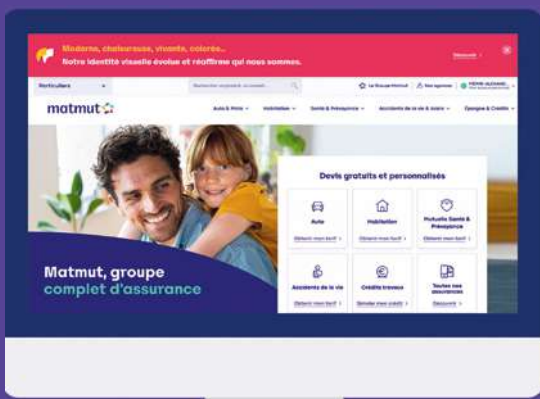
Moderne, chaleureuse, vivante, colorée...
Notre identité visuelle évolue et réaffirme qui nous sommes.

Découvrir

Particuliers

Rechercher

Le Groupe Matmut

Nos agences

matmut

Auto & Moto

Habitation

Santé & Prévoyance

Accidents de la vie & Autres

Épargne & Crédits

Devis gratuits et personnalisés

Auto
Obtenir mon tarif

Habitation
Obtenir mon tarif

Mutuelle Santé & Prévoyance
Obtenir mon tarif

Accidents de la vie
Obtenir mon tarif

Crédits travaux
Simuler mon crédit

Toutes nos assurances
Découvrir

Matmut, groupe complet d'assurance